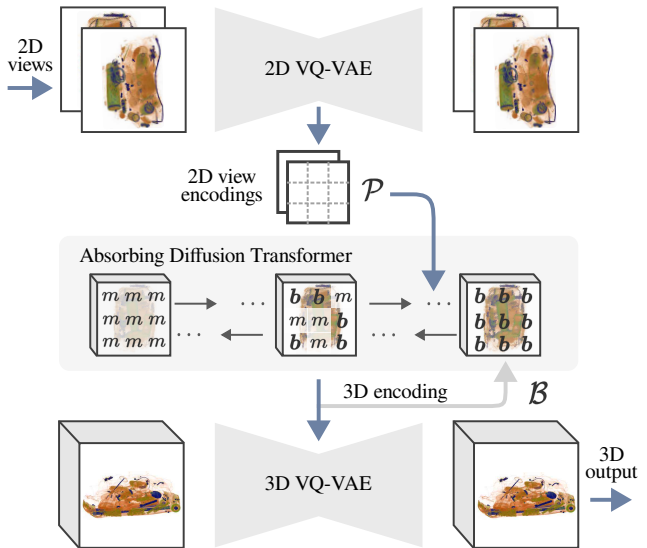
2D views

2D VQ-VAE

2D view encodings

$\mathcal{P}$

Absorbing Diffusion Transformer

$\boldsymbol{m}$ $\boldsymbol{m}$ $\boldsymbol{m}$
$\boldsymbol{m}$ $\boldsymbol{m}$ $\boldsymbol{m}$
$\boldsymbol{m}$ $\boldsymbol{m}$ $\boldsymbol{m}$

$\cdots$

$\cdots$

$\boldsymbol{b}$ $\boldsymbol{b}$ $\boldsymbol{m}$
$\boldsymbol{m}$ $\boldsymbol{m}$ $\boldsymbol{b}$
$\boldsymbol{b}$ $\boldsymbol{m}$ $\boldsymbol{b}$

$\cdots$

$\cdots$

$\boldsymbol{b}$ $\boldsymbol{b}$ $\boldsymbol{b}$
$\boldsymbol{b}$ $\boldsymbol{b}$ $\boldsymbol{b}$
$\boldsymbol{b}$ $\boldsymbol{b}$ $\boldsymbol{b}$

3D encoding

$\mathcal{B}$

3D VQ-VAE

3D output